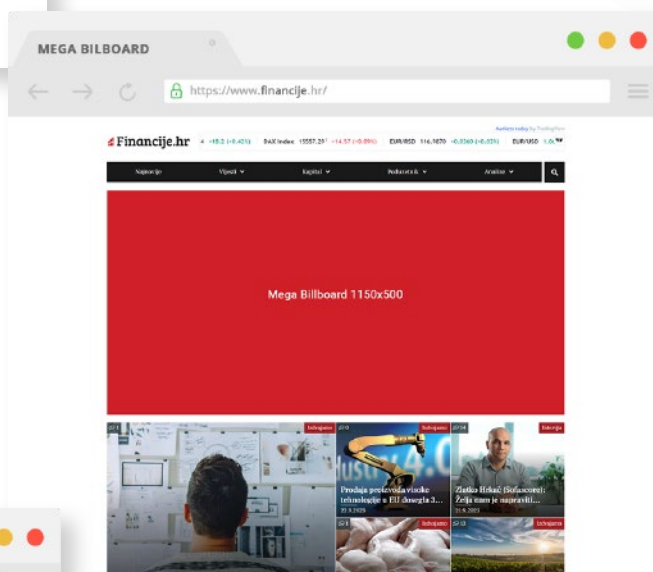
MEGA BILBOARD

https://www.financije.hr/

Financije.hr

DAX Index 15557.29 -14.57 (-0.09%) EUR/USD 116.1870 EUR/USD

Naslovnica Vijesti Kapital Poduzetnik Analize

Mega Billboard 1150x500

Izdvojeno

Izdvojeno

Prodaja proizvoda visoke tehnologije u EU dosegla 3...

Energija

Zlatko Hrkać (Sofascore): Želja nam je napraviti...

Izdvojeno

Izdvojeno